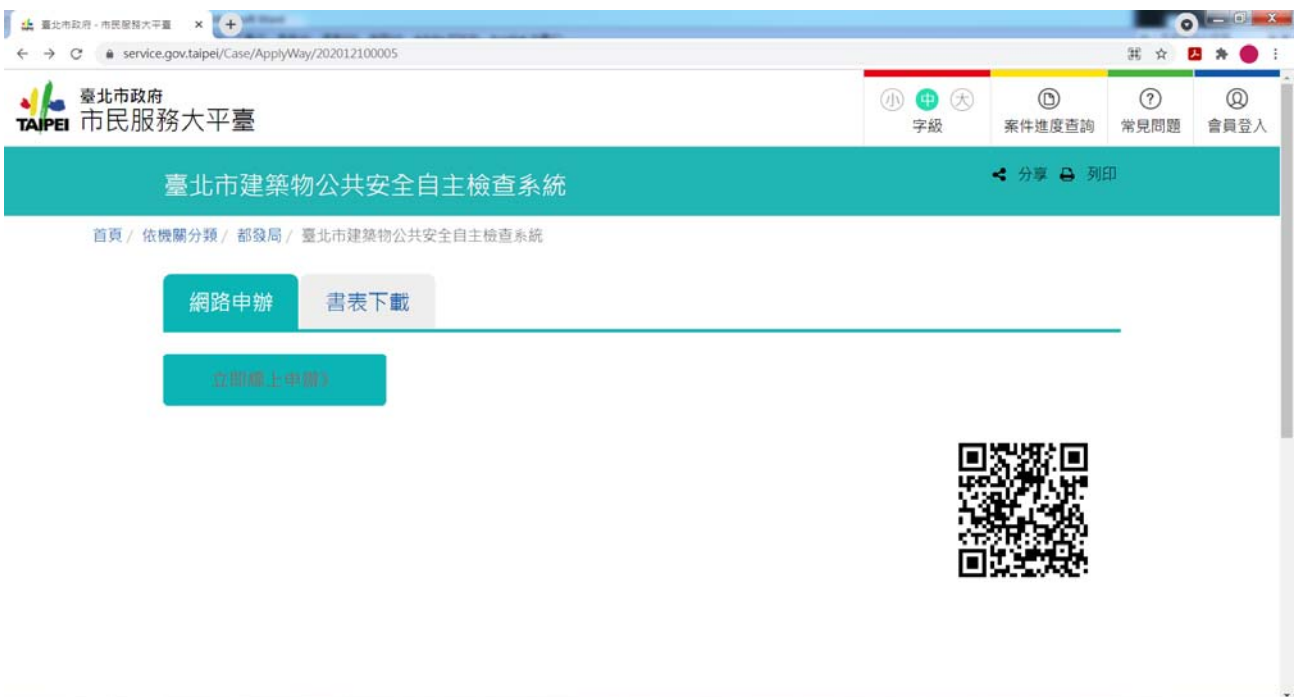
臺北市政府 - 市民服務大平臺

service.gov.taipei/Case/ApplyWay/202012100005

TAIPEI 臺北市政府
市民服務大平臺

小 中 大
字級

案件進度查詢

常見問題

會員登入

臺北市建築物公共安全自主檢查系統

分享 列印

首頁 / 依機關分類 / 都發局 / 臺北市建築物公共安全自主檢查系統

網路申辦

書表下載

立即線上申辦